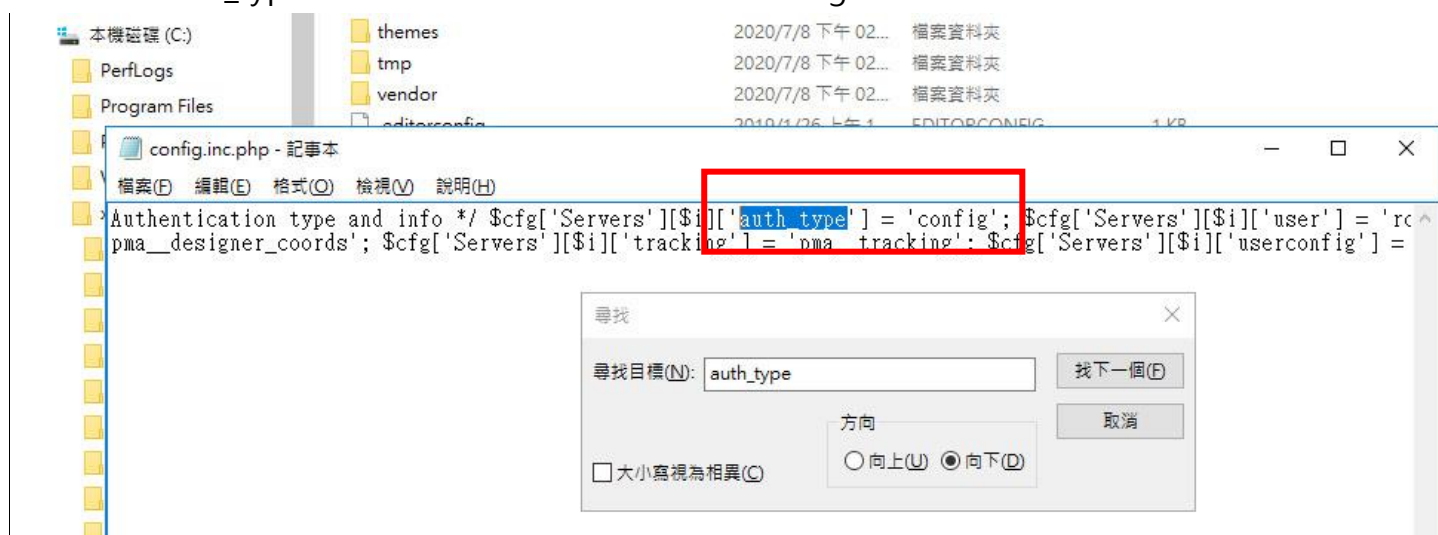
本機磁碟 (C:)
PerfLogs
Program Files

themes 2020/7/8 下午 02... 檔案資料夾
tmp 2020/7/8 下午 02... 檔案資料夾
vendor 2020/7/8 下午 02... 檔案資料夾
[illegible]

config.inc.php - 記事本
檔案(F) 編輯(E) 格式(O) 檢視(V) 說明(H)

Authentication type and info */ $cfg['Servers'][$i]['auth_type'] = 'config'; $cfg['Servers'][$i]['user'] = 'ro
pma__designer_coords'; $cfg['Servers'][$i]['tracking'] = 'pma__tracking'; $cfg['Servers'][$i]['userconfig'] =

尋找
尋找目標(N): auth_type
找下一個(F)
取消
方向
○向上(U) ◉向下(D)
☐大小寫視為相異(C)